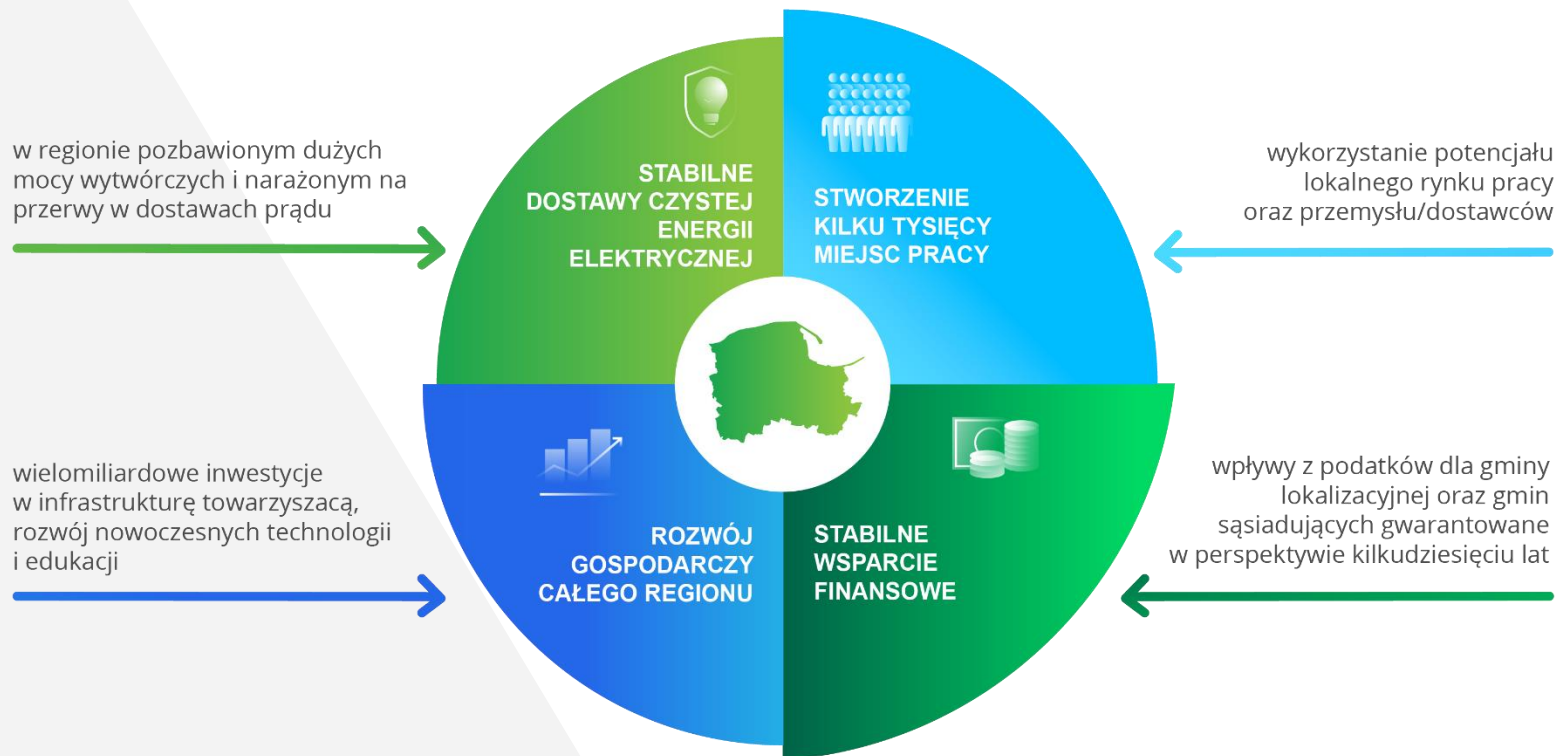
w regionie pozbawionym dużych mocy wytwórczych i narażonym na przerwy w dostawach prądu

STABILNE DOSTAWY CZYSTEJ ENERGII ELEKTRYCZNEJ

STWORZENIE KILKU TYSIĘCY MIEJSC PRACY

wykorzystanie potencjału lokalnego rynku pracy oraz przemysłu/dostawców

wielomiliardowe inwestycje w infrastrukturę towarzyszacą, rozwój nowoczesnych technologii i edukacji

ROZWÓJ GOSPODARCZY CAŁEGO REGIONU

STABILNE WSPARCIE FINANSOWE

wpływy z podatków dla gminy lokalizacyjnej oraz gmin sąsiadujących gwarantowane w perspektywie kilkudziesięciu lat